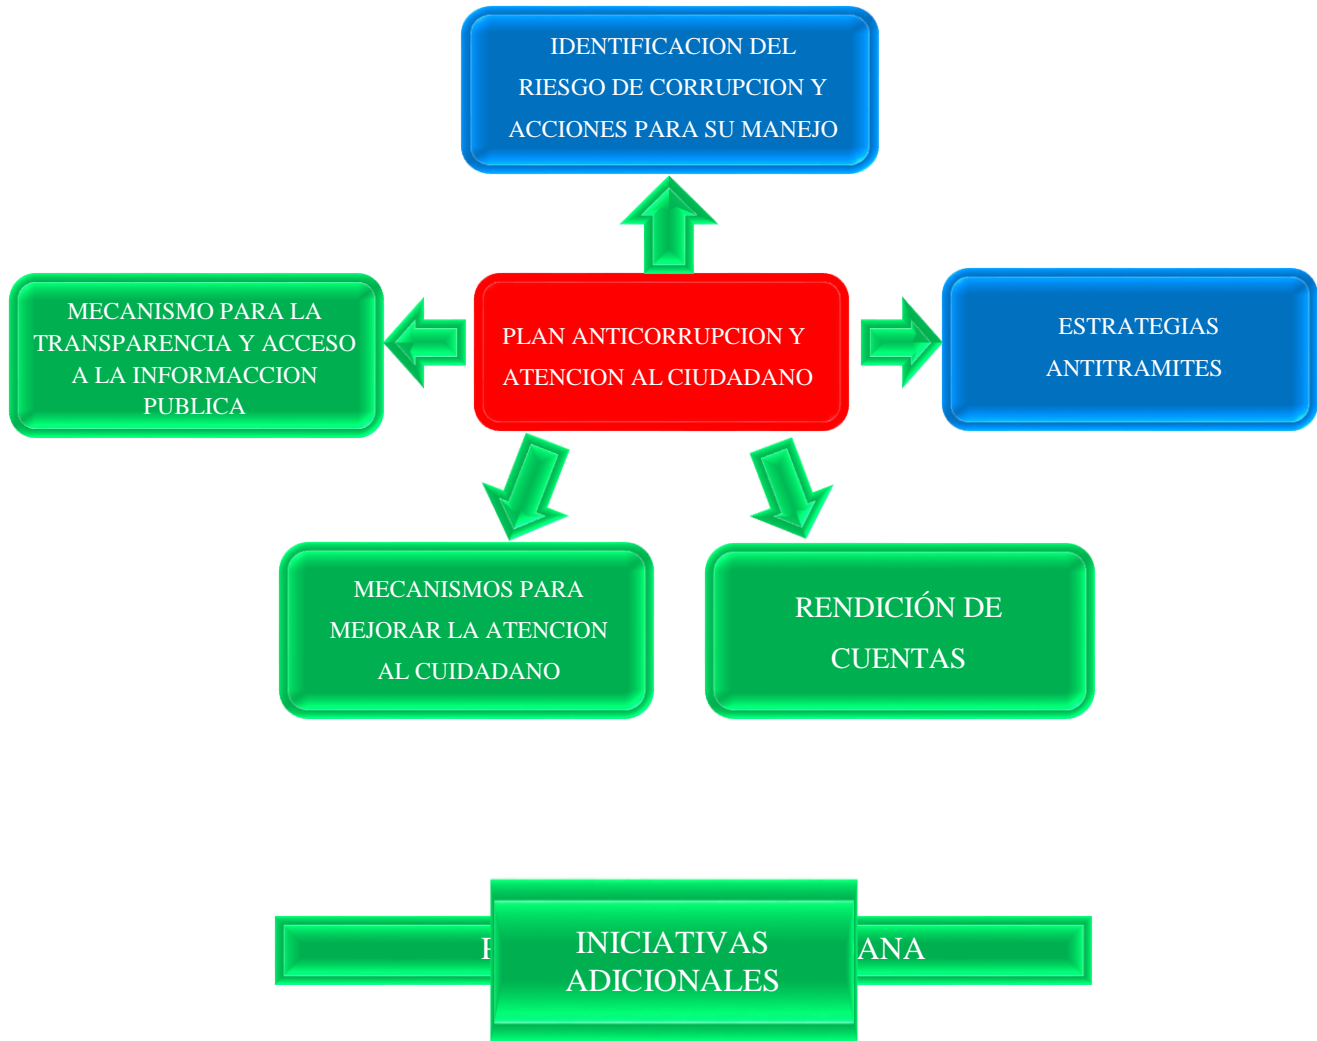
IDENTIFICACION DEL RIESGO DE CORRUPCION Y ACCIONES PARA SU MANEJO

MECANISMO PARA LA TRANSPARENCIA Y ACCESO A LA INFORMACCION PUBLICA

PLAN ANTICORRUPCION Y ATENCION AL CIUDADANO

ESTRATEGIAS ANTITRAMITES

MECANISMOS PARA MEJORAR LA ATENCION AL CIUDADANO

RENDICIÓN DE CUENTAS

P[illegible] ANA

INICIATIVAS ADICIONALES